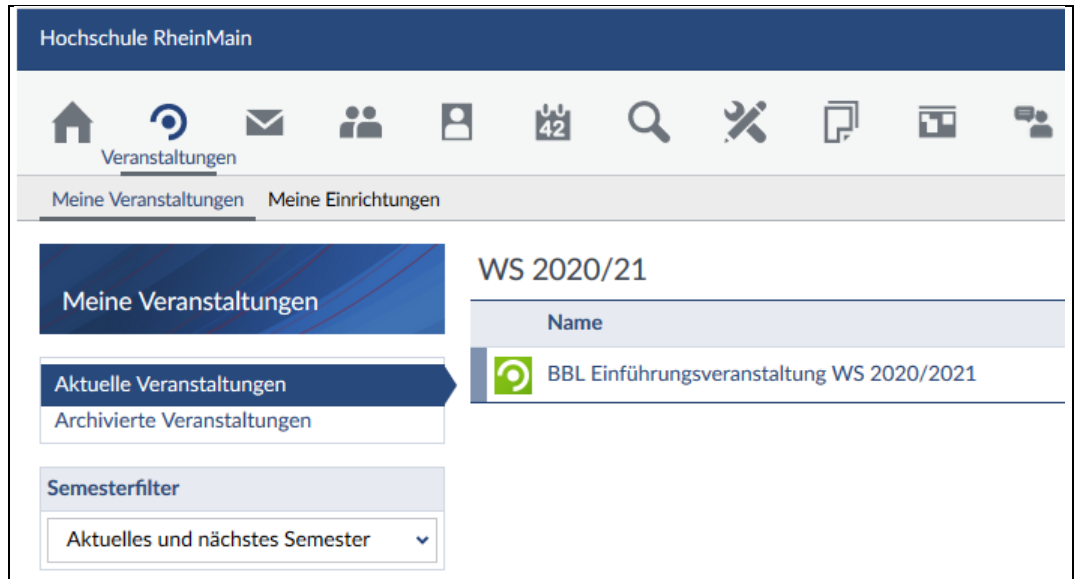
Hochschule RheinMain

42

Veranstaltungen

Meine Veranstaltungen Meine Einrichtungen

Meine Veranstaltungen

Aktuelle Veranstaltungen
Archivierte Veranstaltungen

Semesterfilter

Aktuelles und nächstes Semester

WS 2020/21

| Name |
|---|
| BBL Einführungsveranstaltung WS 2020/2021 |